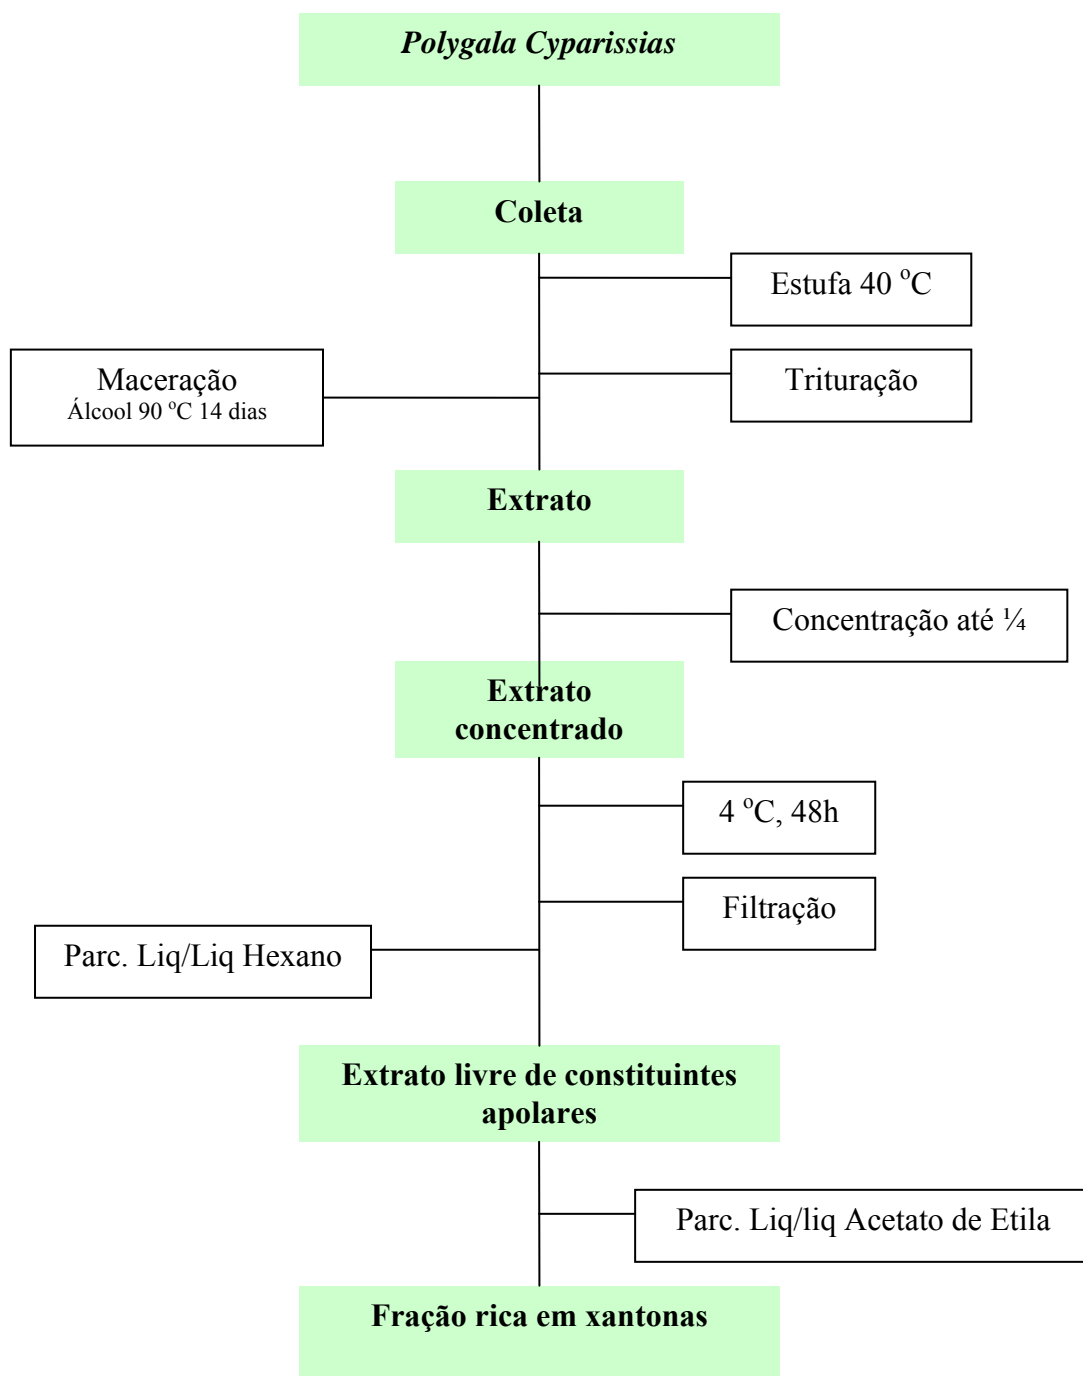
Polygala Cyparissias

Coleta

Estufa 40 ºC

Maceração
Álcool 90 ºC 14 dias

Trituração

Extrato

Concentração até ¼

Extrato concentrado

4 ºC, 48h

Filtração

Parc. Liq/Liq Hexano

Extrato livre de constituintes apolares

Parc. Liq/liq Acetato de Etila

Fração rica em xantonas